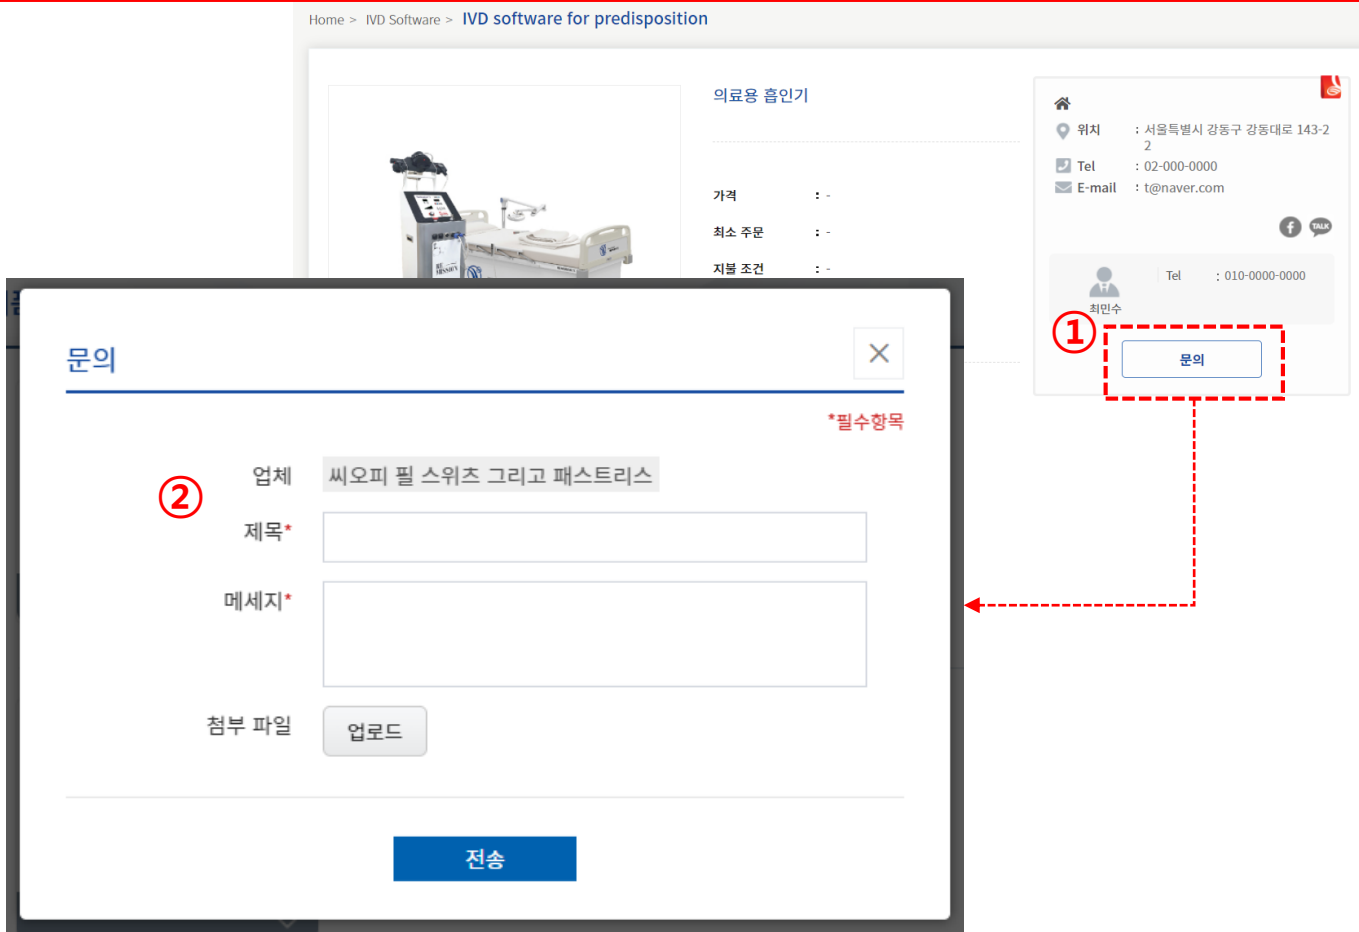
Home > IVD Software > IVD software for predisposition

의료용 흡인기

가격 : -

최소 주문 : -

지불 조건 : -

위치 : 서울특별시 강동구 강동대로 143-2 2

Tel : 02-000-0000

E-mail : t@naver.com

TALK

Tel : 010-0000-0000

최민수

①

문의

문의

×

*필수항목

②

업체 씨오피 필 스위츠 그리고 패스트리스

제목*

메세지*

첨부 파일 업로드

전송